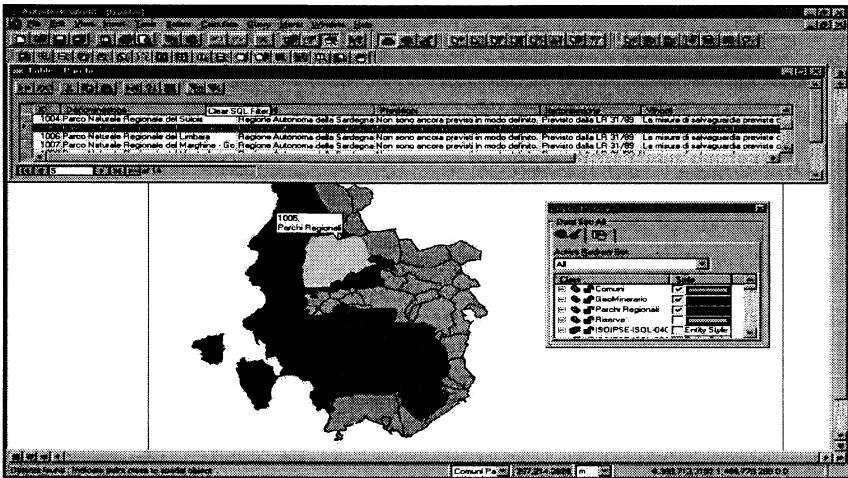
Clear SQL Filter

| ID | Denominazione | | Previsioni | Istituzione | Vincoli |
|---|---|---|---|---|---|
| 1004 | Parco Naturale Regionale del Sulcis | Regione Autonoma della Sardegna | Non sono ancora previsti in modo definito. | Previsto dalla LR 31/89 | Le misure di salvaguardia previste c |
| 1006 | Parco Naturale Regionale del Limbara | Regione Autonoma della Sardegna | Non sono ancora previsti in modo definito. | Previsto dalla LR 31/89 | Le misure di salvaguardia previste c |
| 1007 | Parco Naturale Regionale del Marghine - Go | Regione Autonoma della Sardegna | Non sono ancora previsti in modo definito. | Previsto dalla LR 31/89 | Le misure di salvaguardia previste c |

1005,
Parchi Regionali

All

Comuni
GeoMinerario
Parchi Regionali
Riserve
ISOIPSE-ISOL-04C
Entity Style

Comuni Pa
m